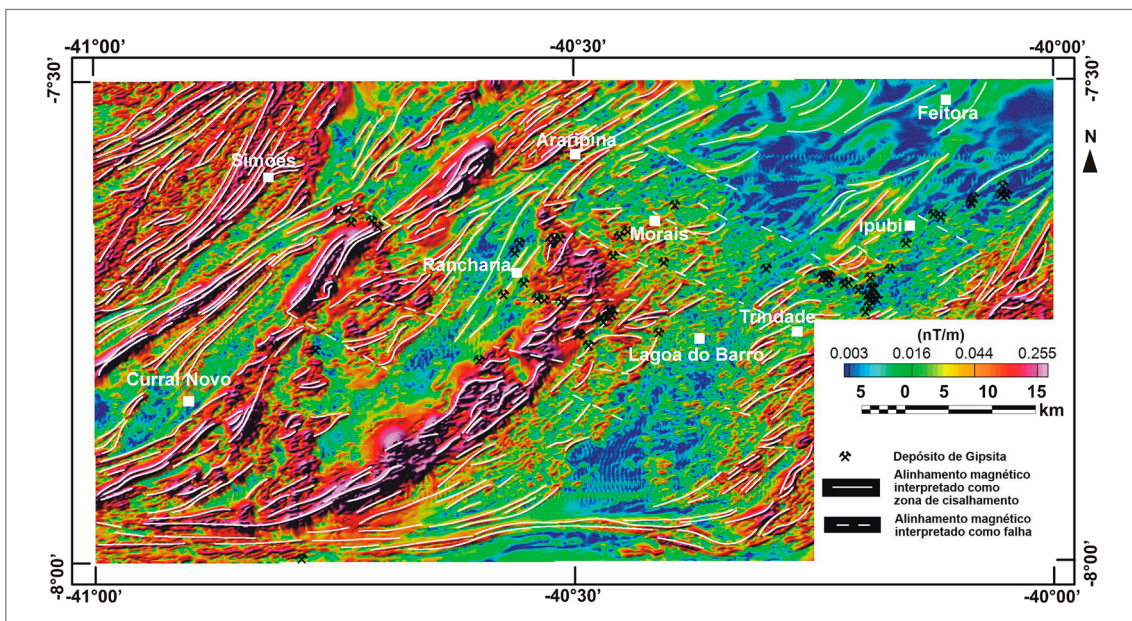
-41°00'
-40°30'
-40°00'
-7°30'
-7°30'
N
Feitora
Araripina
Simões
Morais
Ipubi
Rancharia
Trindade
Lagoa do Barro
Curral Novo
(nT/m)
0.003 0.016 0.044 0.255
5 0 5 10 15
km
Depósito de Gipsita
Alinhamento magnético interpretado como zona de cisalhamento
Alinhamento magnético interpretado como falha
-8°00'
-8°00'
-41°00'
-40°30'
-40°00'